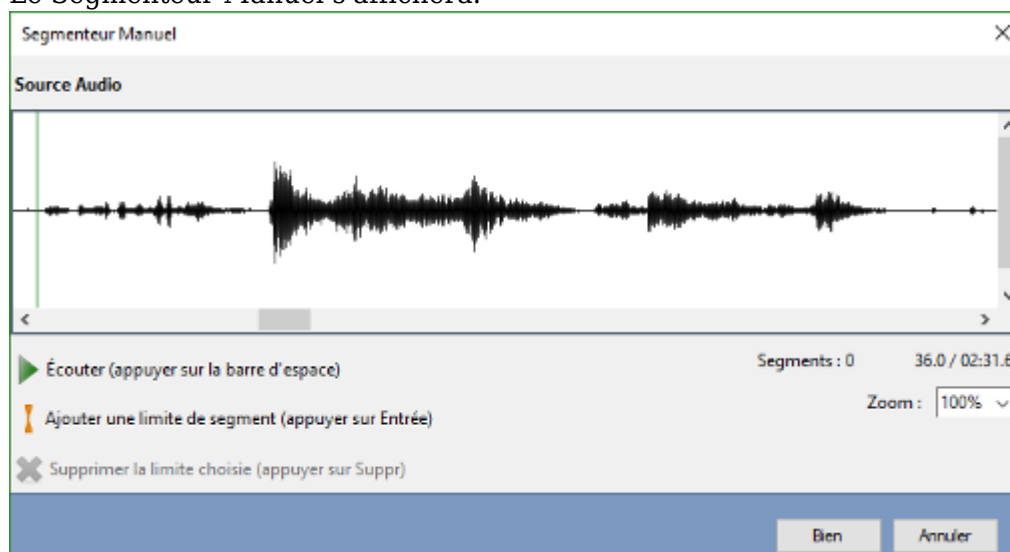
Le Segmenteur Manuel s'affichera.

Segmenteur Manuel

Source Audio

Écouter (appuyer sur la barre d'espace)

Segments : 0

36.0 / 02:31.6

Zoom : 100%

Ajouter une limite de segment (appuyer sur Entrée)

Supprimer la limite choisie (appuyer sur Suppr)

Bien

Annuler